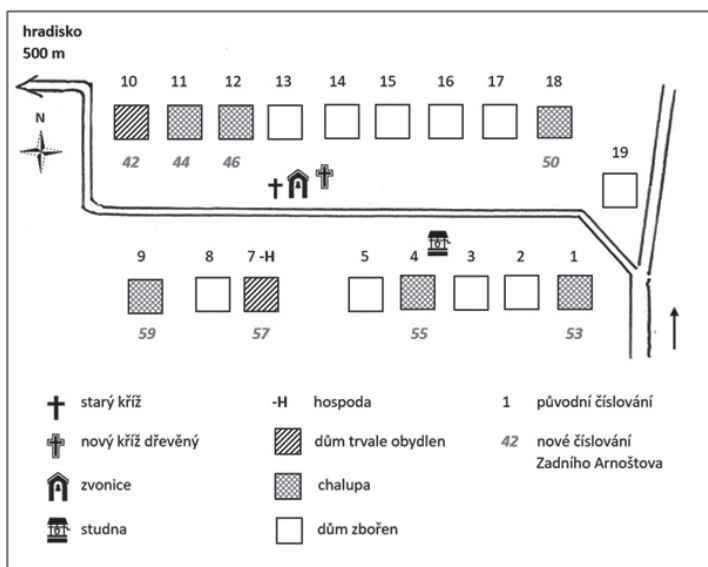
hradisko
500 m

N

10 11 12 13 14 15 16 17 18

42 44 46 50

19

9 8 7 -H 5 4 3 2 1

59 57 55 53

starý kříž

nový kříž dřevěný

zvonice

studna

-H hospoda

dům trvale obydlen

chalupa

dům zbořen

1 původní číslování

42 nové číslování Zadního Arnoštova